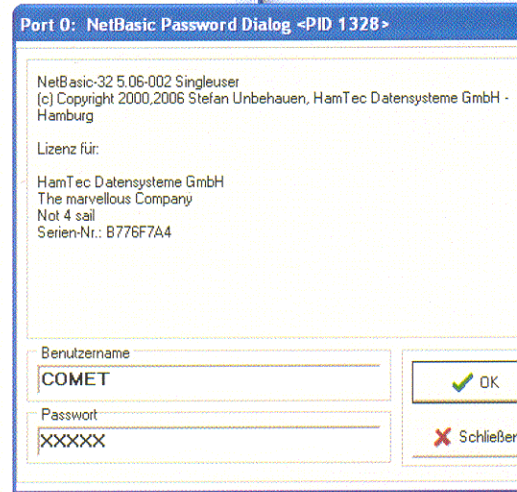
Port 0: NetBasic Password Dialog <PID 1328>

NetBasic-32 5.06-002 Singleuser
(c) Copyright 2000,2006 Stefan Unbehauen, HamTec Datensysteme GmbH - Hamburg

Lizenz für:

HamTec Datensysteme GmbH
The marvellous Company
Not 4 sail
Serien-Nr.: B776F7A4

Benutzername
COMET

Passwort
XXXXX

OK

Schließen